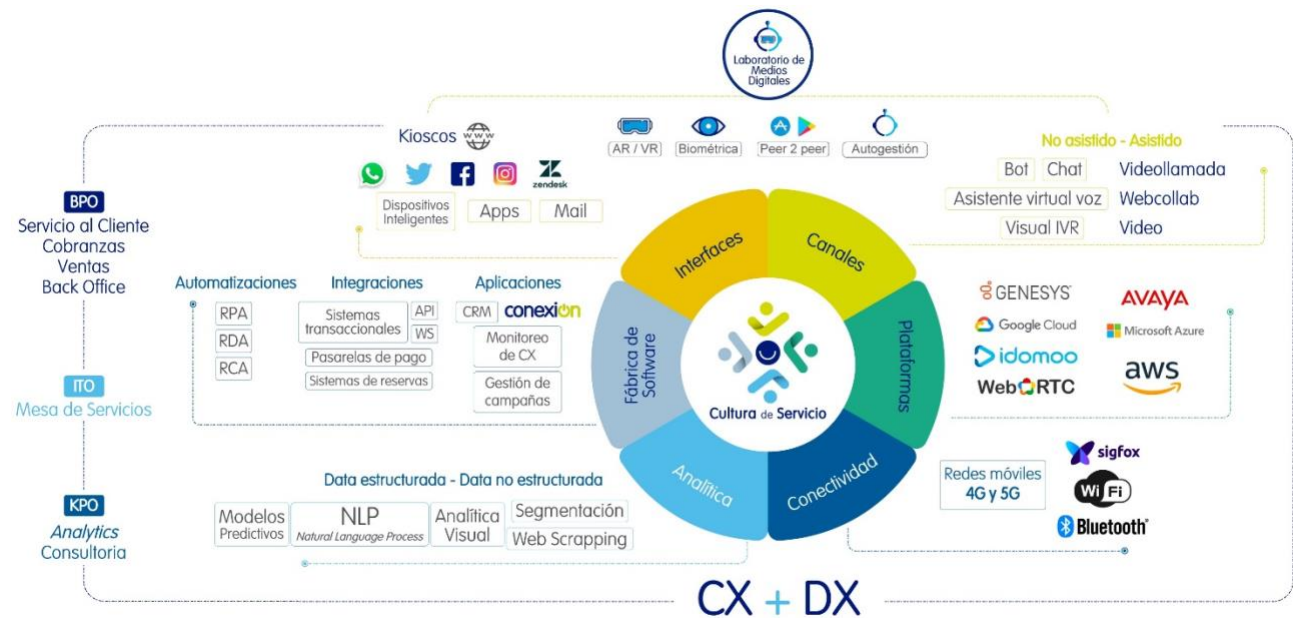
Laboratorio de Medios Digitales

Kioscos

AR / VR
Biométrica
Peer 2 peer
Autogestión

No asistido - Asistido

zendesk

Dispositivos Inteligentes
Apps
Mail

Bot
Chat
Videollamada
Asistente virtual voz
Webcollab
Visual IVR
Video

BPO
Servicio al Cliente
Cobranzas
Ventas
Back Office

Automatizaciones
RPA
RDA
RCA

Integraciones
Sistemas transaccionales
API
WS
Pasarelas de pago
Sistemas de reservas

Aplicaciones
CRM
conexion
Monitoreo de CX
Gestión de campañas

Interfaces
Canales
Plataformas
Conectividad
Analítica
Fábrica de Software

Cultura de Servicio

GENESYS
AVAYA
Google Cloud
Microsoft Azure
idomoo
aws
WebRTC

ITO
Mesa de Servicios

Data estructurada - Data no estructurada

Modelos Predictivos
NLP
Natural Language Process
Analítica Visual
Segmentación
Web Scrapping

KPO
Analytics
Consultoria

Redes móviles 4G y 5G

sigfox
WiFi
Bluetooth

CX + DX